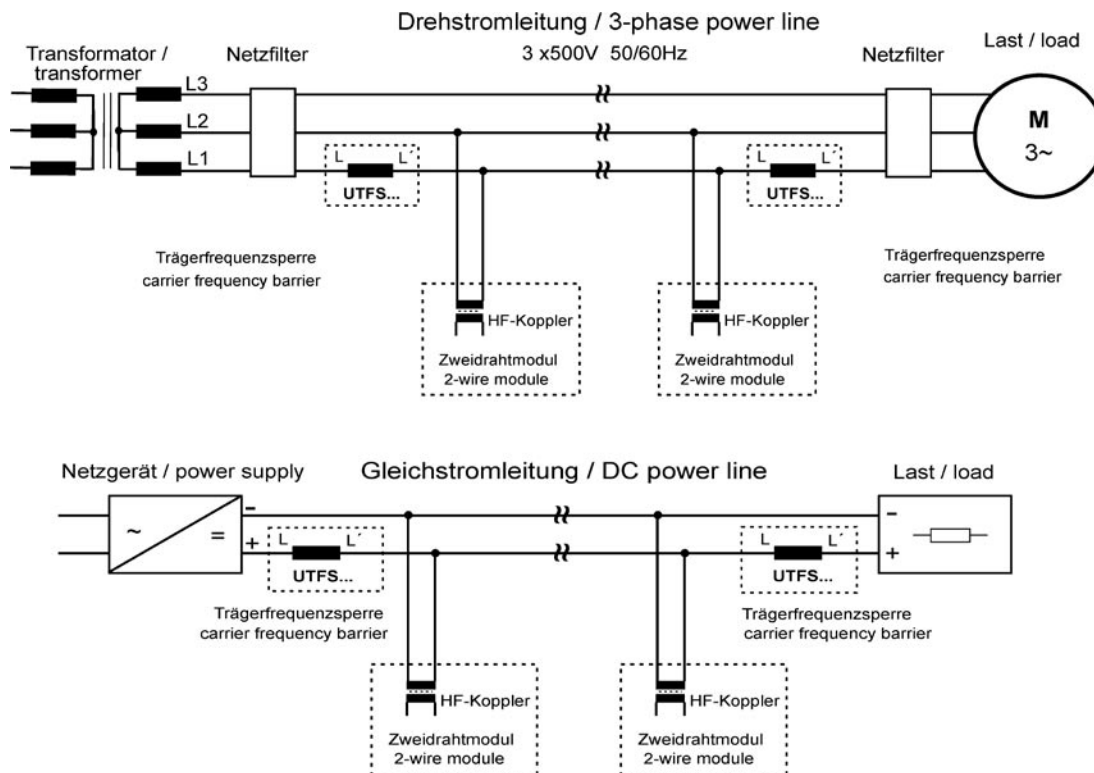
Drehstromleitung / 3-phase power line

3 x500V 50/60Hz

Transformator / transformer

Netzfilter

Netzfilter

Last / load

L3

L2

L1

L L´

UTFS...

L L´

UTFS...

M

3~

Trägerfrequenzsperre carrier frequency barrier

Trägerfrequenzsperre carrier frequency barrier

HF-Koppler

Zweidrahtmodul 2-wire module

HF-Koppler

Zweidrahtmodul 2-wire module

Netzgerät / power supply

Gleichstromleitung / DC power line

Last / load

~

=

-

+

L L´

UTFS...

L L´

UTFS...

-

+

Trägerfrequenzsperre carrier frequency barrier

Trägerfrequenzsperre carrier frequency barrier

HF-Koppler

Zweidrahtmodul 2-wire module

HF-Koppler

Zweidrahtmodul 2-wire module